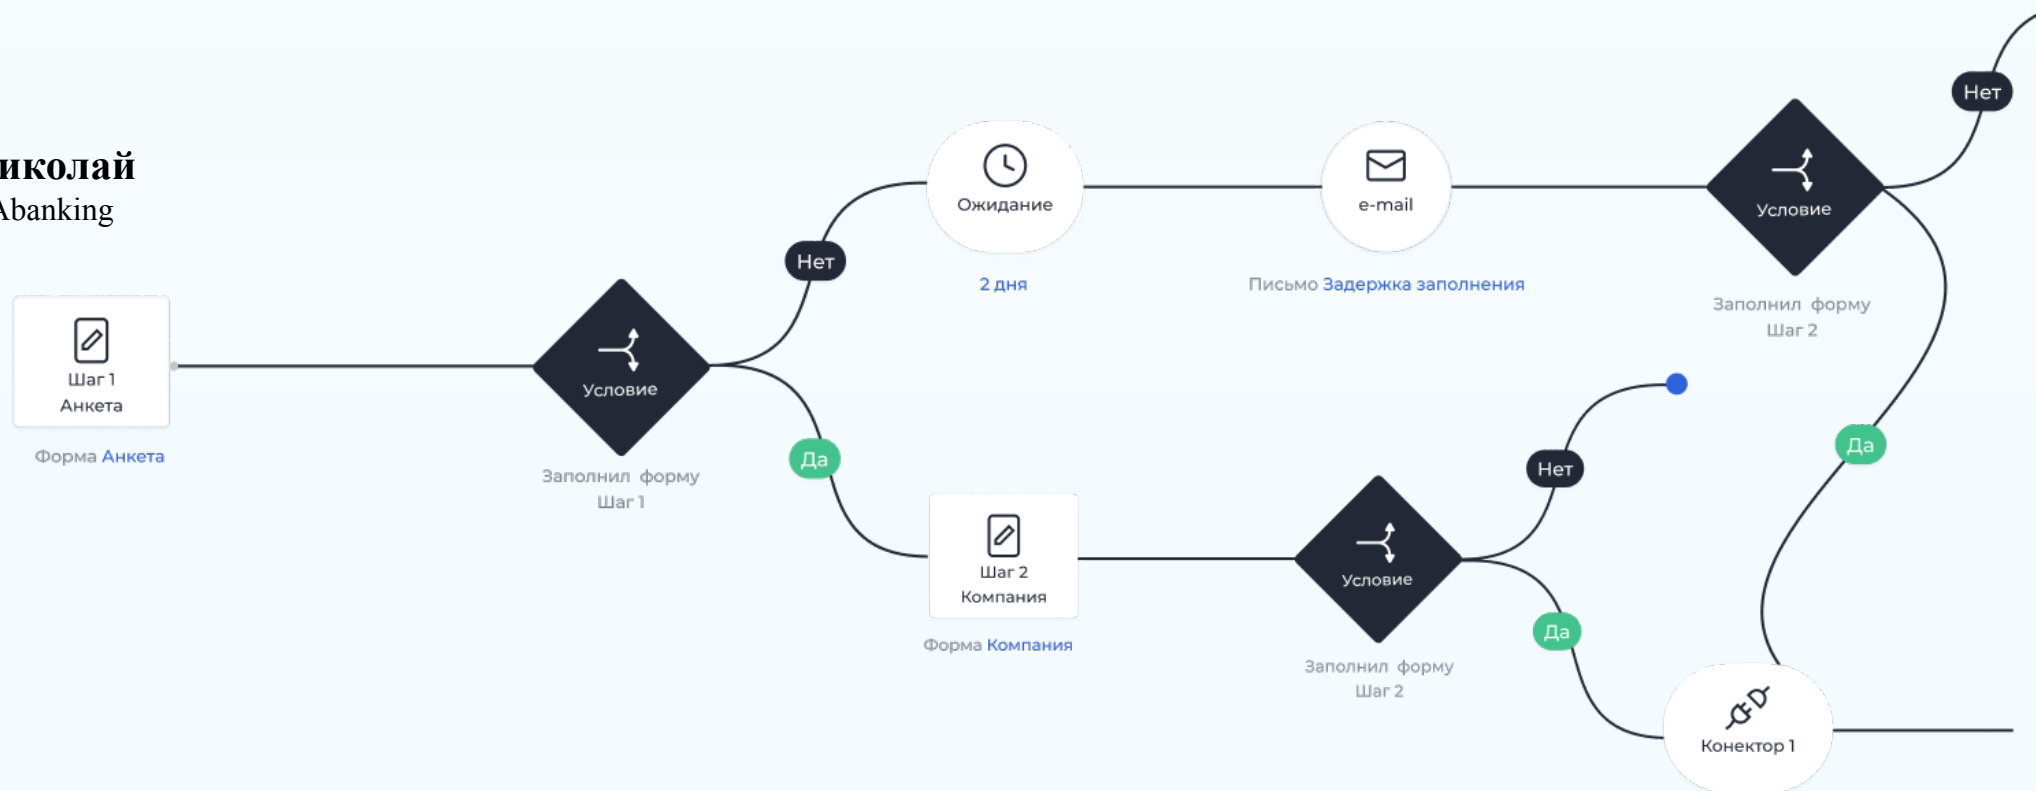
иколай
Abanking

Шаг 1
Анкета

Форма Анкета

Условие

Заполнил форму
Шаг 1

Нет

Да

Ожидание

2 дня

e-mail

Письмо Задержка заполнения

Условие

Заполнил форму
Шаг 2

Нет

Да

Шаг 2
Компания

Форма Компания

Условие

Заполнил форму
Шаг 2

Нет

Да

Конектор 1